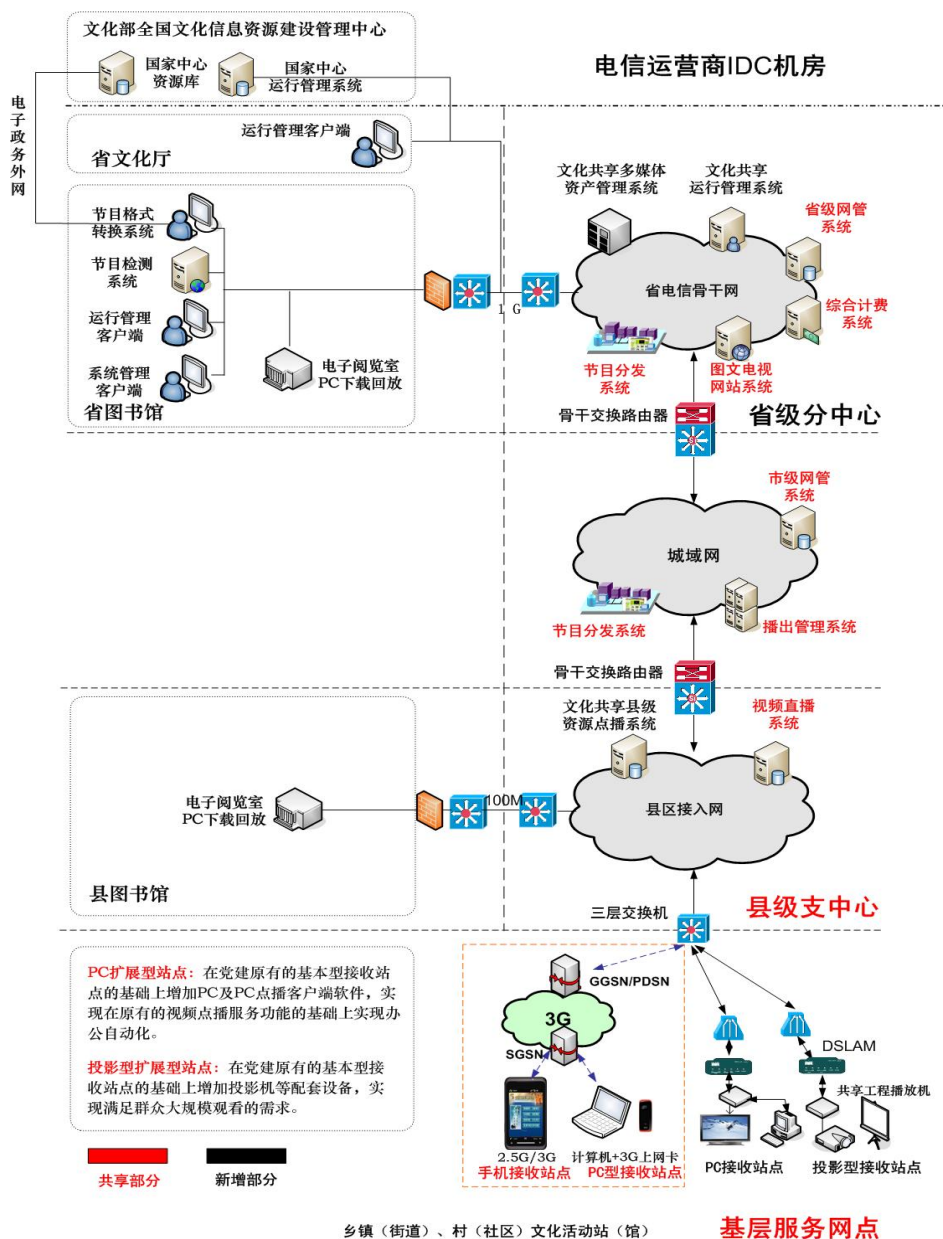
文化部全国文化信息资源建设管理中心

国家中心资源库

国家中心运行管理系统

电信运营商IDC机房

电子政务外网

运行管理客户端

省文化厅

文化共享多媒体资产管理系统

文化共享运行管理系统

省级网管系统

节目格式转换系统

节目检测系统

运行管理客户端

系统管理客户端

1G

省电信骨干网

综合计费系统

电子阅览室 PC下载回放

节目分发系统

图文电视网站系统

省图书馆

骨干交换路由器

省级分中心

市级网管系统

城域网

节目分发系统

播出管理系统

骨干交换路由器

文化共享县级资源点播系统

视频直播系统

电子阅览室 PC下载回放

100M

县区接入网

县图书馆

三层交换机

县级支中心

PC扩展型站点：在党建原有的基本型接收站点的基础上增加PC及PC点播客户端软件，实现在原有的视频点播服务功能的基础上实现办公自动化。

投影型扩展型站点：在党建原有的基本型接收站点的基础上增加投影机等配套设备，实现满足群众大规模观看的需求。

GGSN/PDSN

3G

SGSN

DSLAM

共享工程播放机

2.5G/3G 手机接收站点

计算机+3G上网卡 PC型接收站点

PC接收站点

投影型接收站点

共享部分

新增部分

乡镇（街道）、村（社区）文化活动站（馆）

基层服务网点